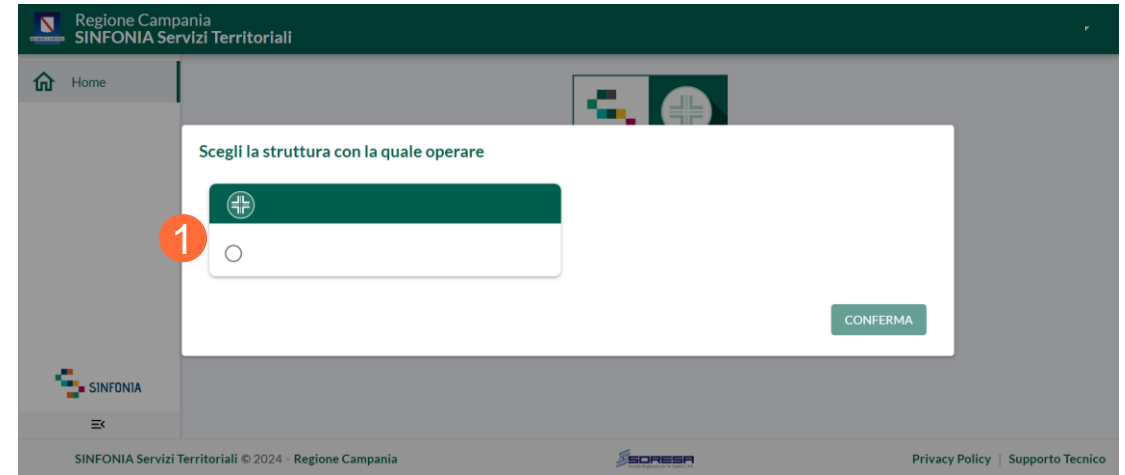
Regione Campania
SINFONIA Servizi Territoriali

Home

Scegli la struttura con la quale operare

1

CONFERMA

SINFONIA

SINFONIA Servizi Territoriali © 2024 - Regione Campania

SORESA

Privacy Policy | Supporto Tecnico